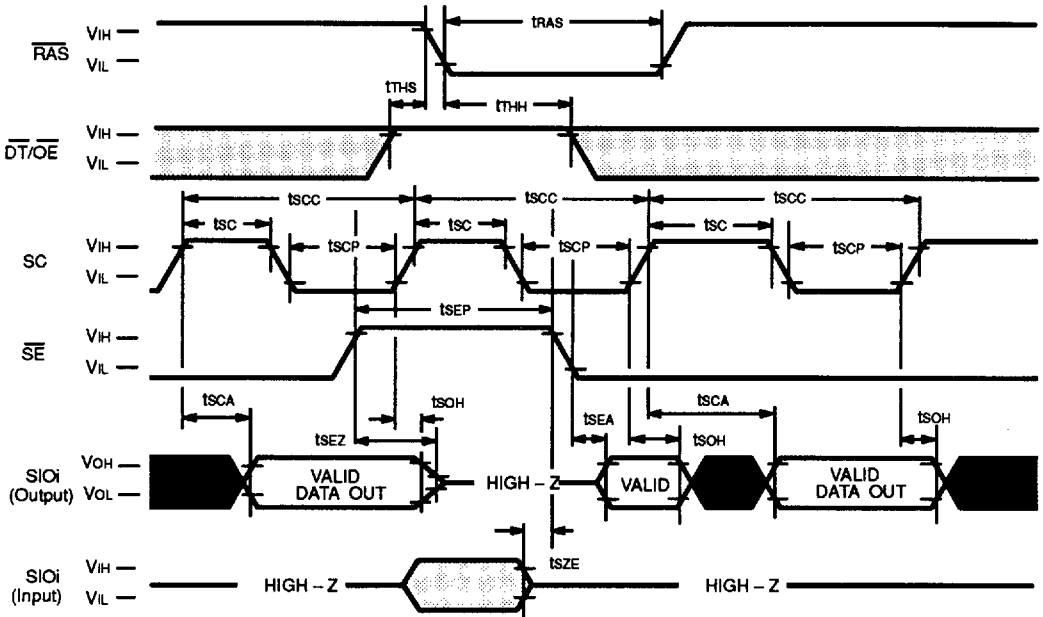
$\overline{RAS}$ VIH VIL
tRAS
tTHS
tTHH
$\overline{DT}/\overline{OE}$ VIH VIL
tSCC tSCC tSCC
tSC tSCP tSC tSCP tSC tSCP
SC VIH VIL
tSEP
$\overline{SE}$ VIH VIL
tSCA tSOH tSEA tSCA tSOH
tSEZ tSOH
SIOi (Output) VOH VOL
VALID DATA OUT
HIGH – Z
VALID
VALID DATA OUT
tSZE
SIOi (Input) VIH VIL
HIGH – Z
HIGH – Z